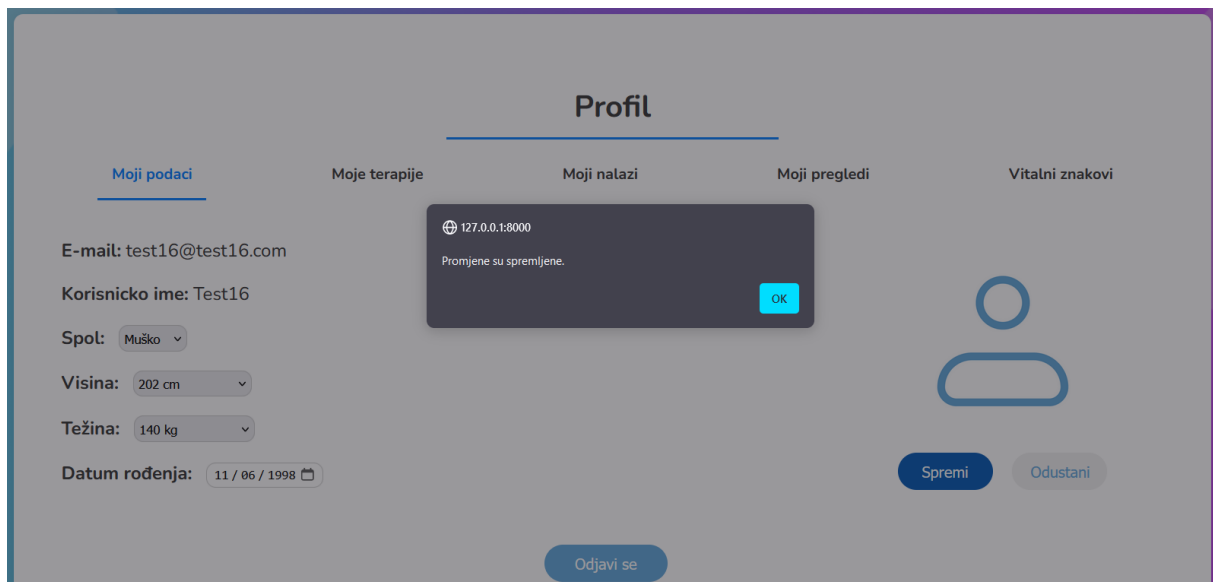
Profil

Moji podaci
Moje terapije
Moji nalazi
Moji pregledi
Vitalni znakovi

127.0.0.1:8000
Promjene su spremljene.
OK

E-mail: test16@test16.com

Korisnicko ime: Test16

Spol: Muško

Visina: 202 cm

Težina: 140 kg

Datum rođenja: 11 / 06 / 1998

Spremi
Odustani

Odjavi se